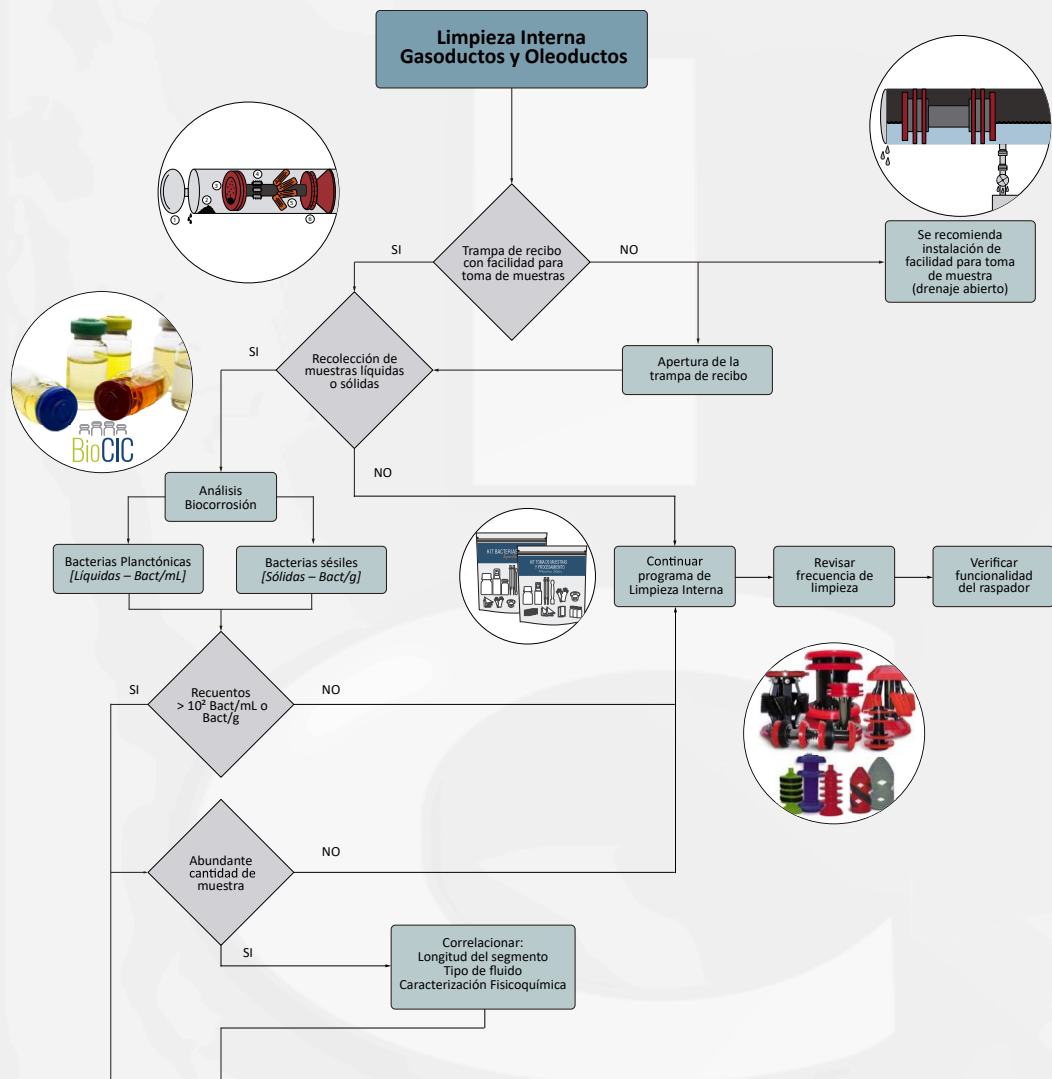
Limpieza Interna
Gasoductos y Oleoductos

Trampa de recibo con facilidad para toma de muestras

SI

NO

Se recomienda instalación de facilidad para toma de muestra (drenaje abierto)

SI

Recolección de muestras líquidas o sólidas

Apertura de la trampa de recibo

BioCIC

NO

Análisis Biocorrosión

Bacterias Planctónicas
[Líquidas – Bact/mL]

Bacterias sésiles
[Sólidas – Bact/g]

KIT BACTERIAS

KIT TOMA DE MUESTRAS Y PROCESAMIENTO

Continuar programa de Limpieza Interna

Revisar frecuencia de limpieza

Verificar funcionalidad del raspador

SI

Recuentos > $10^2$ Bact/mL o Bact/g

NO

Abundante cantidad de muestra

NO

SI

Correlacionar:
Longitud del segmento
Tipo de fluido
Caracterización Fisicoquímica